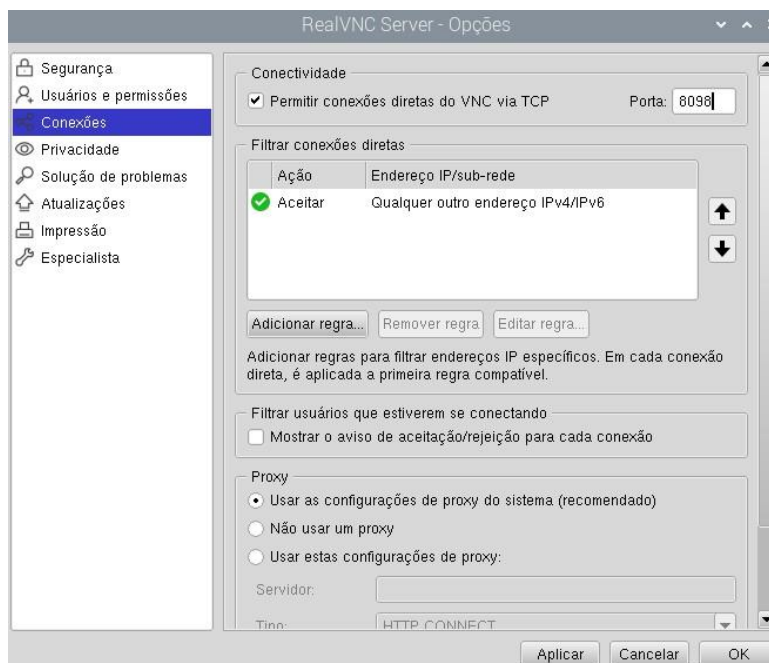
RealVNC Server - Opções

Segurança
Usuários e permissões
Conexões
Privacidade
Solução de problemas
Atualizações
Impressão
Especialista

Conectividade
Permitir conexões diretas do VNC via TCP
Porta: 8096

Filtrar conexões diretas

| Ação | Endereço IP/sub-rede |
|---|---|
| Aceitar | Qualquer outro endereço IPv4/IPv6 |

Adicionar regra... Remover regra Editar regra...

Adicionar regras para filtrar endereços IP específicos. Em cada conexão direta, é aplicada a primeira regra compatível.

Filtrar usuários que estiverem se conectando
Mostrar o aviso de aceitação/rejeição para cada conexão

Proxy
Usar as configurações de proxy do sistema (recomendado)
Não usar um proxy
Usar estas configurações de proxy:
Servidor:
Tipo: HTTP CONNECT

Aplicar Cancelar OK